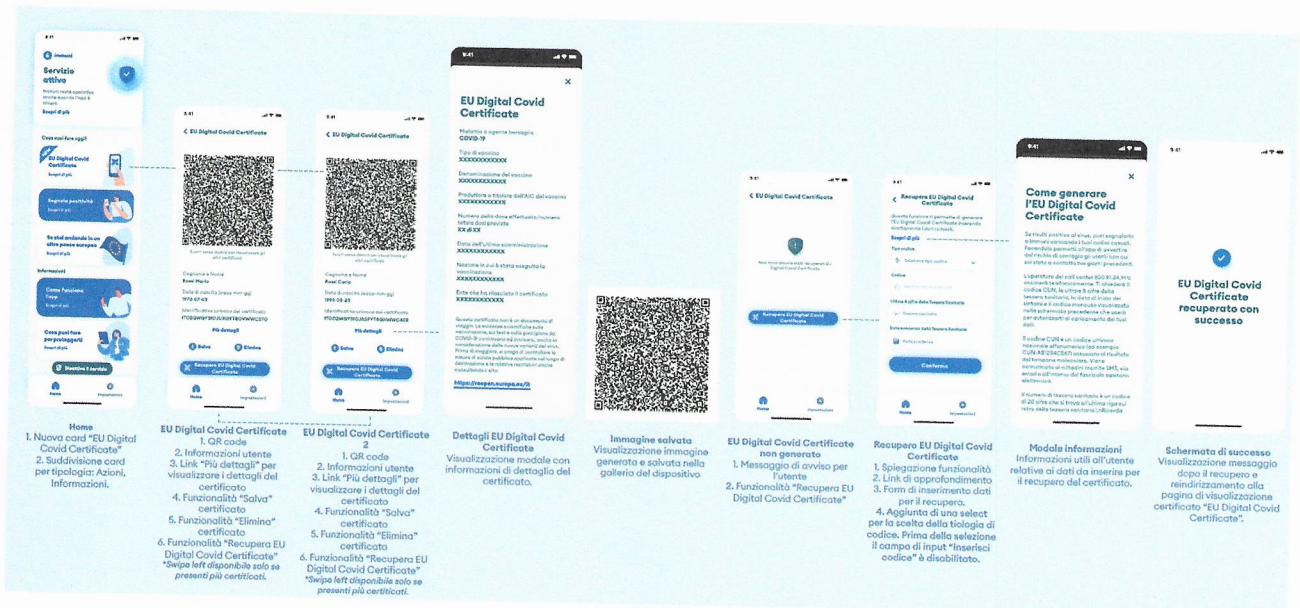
9:41

Immuni

Servizio attivo

Immuni resta operativo anche quando l'app è chiusa.

Scopri di più

Cosa vuoi fare oggi?

EU Digital Covid Certificate

Scopri di più

Segnala positività

Scopri di più

Se stai andando in un altro paese europeo

Scopri di più

Informazioni

Come funziona l'app

Scopri di più

Cosa puoi fare per proteggerti

Scopri di più

Disattiva il servizio

Home

Impostazioni

9:41

EU Digital Covid Certificate

Cognome e Nome

Rossi Mario

Data di nascita (aaaa-mm-gg)

1970-07-03

Identificativo univoco del certificato

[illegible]

Più dettagli

Salva

Elimina

Recupera EU Digital Covid Certificate

Home

Impostazioni

9:41

EU Digital Covid Certificate

Cognome e Nome

Rossi Carla

Data di nascita (aaaa-mm-gg)

1995-08-25

Identificativo univoco del certificato

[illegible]

Più dettagli

Salva

Elimina

Recupera EU Digital Covid Certificate

Home

Impostazioni

9:41

EU Digital Covid Certificate

Malattia o agente bersaglio

COVID-19

Tipo di vaccino

XXXXXXXXXXXX

Denominazione del vaccino

XXXXXXXXXXXX

Produttore o titolare dell'AIC del vaccino

XXXXXXXXXXXX

Numero della dose effettuata/numero totale dosi previste

XX di XX

Data dell'ultima somministrazione

XXXXXXXXXXXX

Nazione in cui è stata eseguita la vaccinazione

XXXXXXXXXXXX

Ente che ha rilasciato il certificato

XXXXXXXXXXXX

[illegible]

https://reopen.europa.eu/it

9:41

EU Digital Covid Certificate

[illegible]

Recupera EU Digital Covid Certificate

Home

Impostazioni

9:41

Recupera EU Digital Covid Certificate

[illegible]

Scopri di più

Tipo codice

Seleziona tipo codice

Codice

Ultime 8 cifre della Tessera Sanitaria

Data scadenza della Tessera Sanitaria

Conferma

Home

Impostazioni

9:41

Come generare l'EU Digital Covid Certificate

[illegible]

9:41

EU Digital Covid Certificate recuperato con successo

Home
1. Nuova card "EU Digital Covid Certificate"
2. Suddivisione card per tipologia: Azioni, Informazioni.

EU Digital Covid Certificate
1. QR code
2. Informazioni utente
3. Link "Più dettagli" per visualizzare i dettagli del certificato
4. Funzionalità "Salva" certificato
5. Funzionalità "Elimina" certificato
6. Funzionalità "Recupera EU Digital Covid Certificate"
*Swipe left disponibile solo se presenti più certificati.

EU Digital Covid Certificate 2
1. QR code
2. Informazioni utente
3. Link "Più dettagli" per visualizzare i dettagli del certificato
4. Funzionalità "Salva" certificato
5. Funzionalità "Elimina" certificato
6. Funzionalità "Recupera EU Digital Covid Certificate"
*Swipe left disponibile solo se presenti più certificati.

Dettagli EU Digital Covid Certificate
Visualizzazione modale con informazioni di dettaglio del certificato.

Immagine salvata
Visualizzazione immagine generata e salvata nella galleria del dispositivo

EU Digital Covid Certificate non generato
1. Messaggio di avviso per l'utente
2. Funzionalità "Recupera EU Digital Covid Certificate"

Recupero EU Digital Covid Certificate
1. Spiegazione funzionalità
2. Link di approfondimento
3. Form di inserimento dati per il recupero.
4. Aggiunta di una select per la scelta della tiologia di codice. Prima della selezione il campo di input "Inserisci codice" è disabilitato.

Modale informazioni
Informazioni utili all'utente relative ai dati da inserire per il recupero del certificato.

Schermata di successo
Visualizzazione messaggio dopo il recupero e reindirizzamento alla pagina di visualizzazione certificato "EU Digital Covid Certificate".